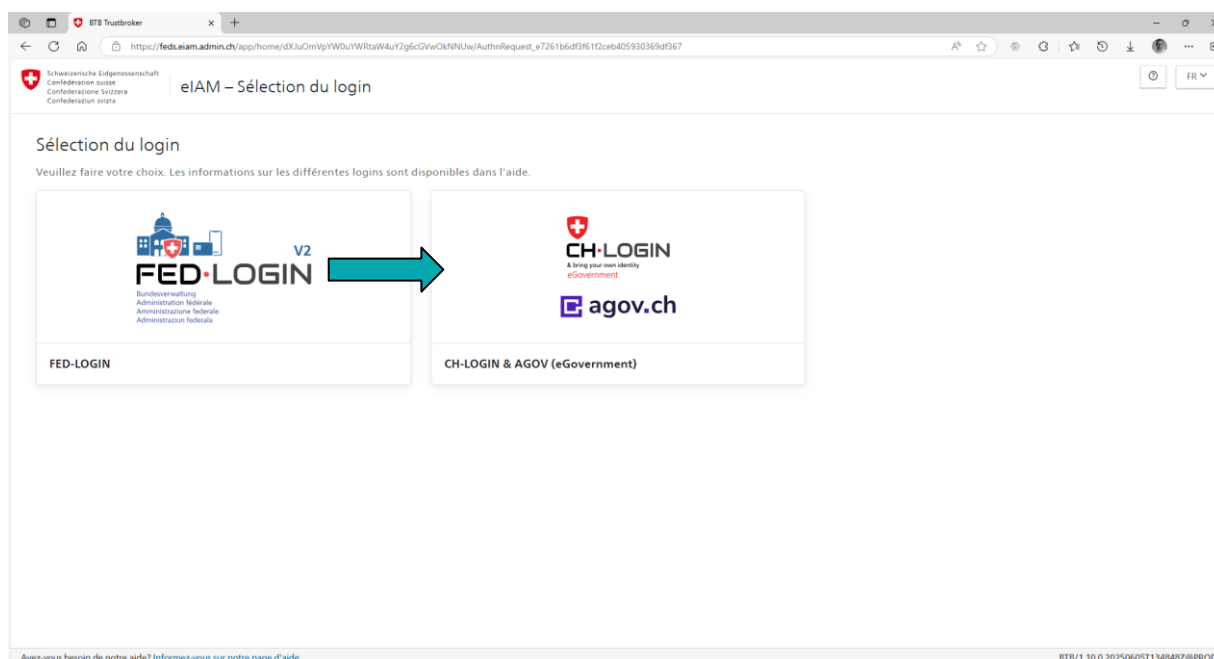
BTB Trustbroker

https://feds.eiam.admin.ch/app/home/dXJuOmVpYW0uYWRtaW4uY2g6cGVwOkNNUw/AuthnRequest_e7261b6df3f61f2ceb405930369df367

Schweizerische Eidgenossenschaft
Confédération suisse
Confederazione Svizzera
Confederaziun svizra

eIAM – Sélection du login

FR

Sélection du login

Veuillez faire votre choix. Les informations sur les différentes logins sont disponibles dans l'aide.

V2
FED·LOGIN
Bundesverwaltung
Administration fédérale
Amministrazione federale
Administraziun federala

FED-LOGIN

CH·LOGIN
& bring your own identity
eGovernment

agov.ch

CH-LOGIN & AGOV (eGovernment)

Avez-vous besoin de notre aide? Informez-vous sur notre page d'aide.

BTB/1.10.0.20250605T134848Z@PRO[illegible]